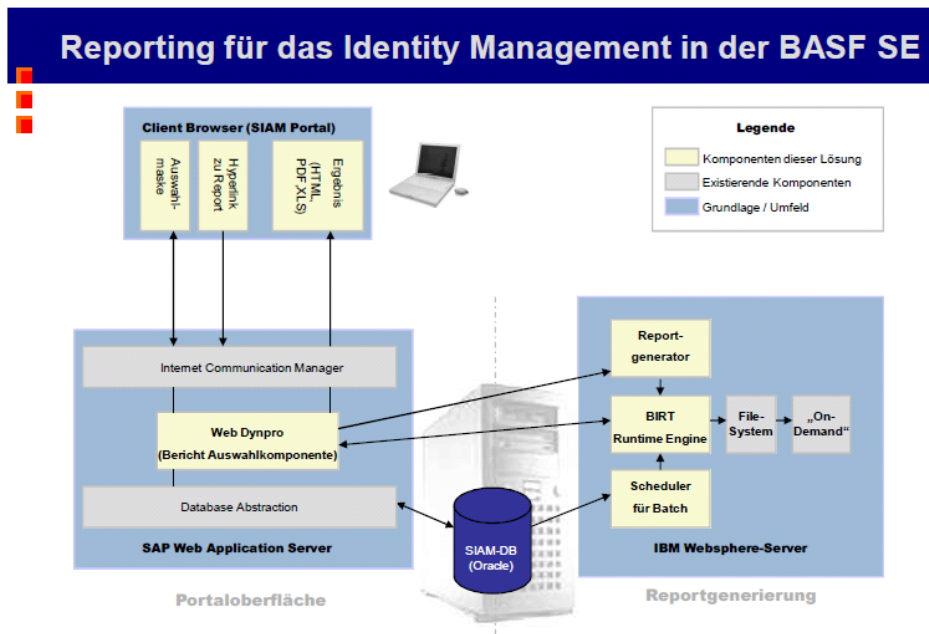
Reporting für das Identity Management in der BASF SE

Client Browser (SIAM Portal)

Auswahlmaske

Hyperlink zu Report

Ergebnis (HTML, PDF XLS)

Legende

Komponenten dieser Lösung

Existierende Komponenten

Grundlage / Umfeld

Internet Communication Manager

Web Dynpro (Bericht Auswahlkomponente)

Database Abstraction

SAP Web Application Server

Reportgenerator

BIRT Runtime Engine

File-System

„On-Demand"

Scheduler für Batch

IBM Websphere-Server

SIAM-DB (Oracle)

Portaloberfläche

Reportgenerierung